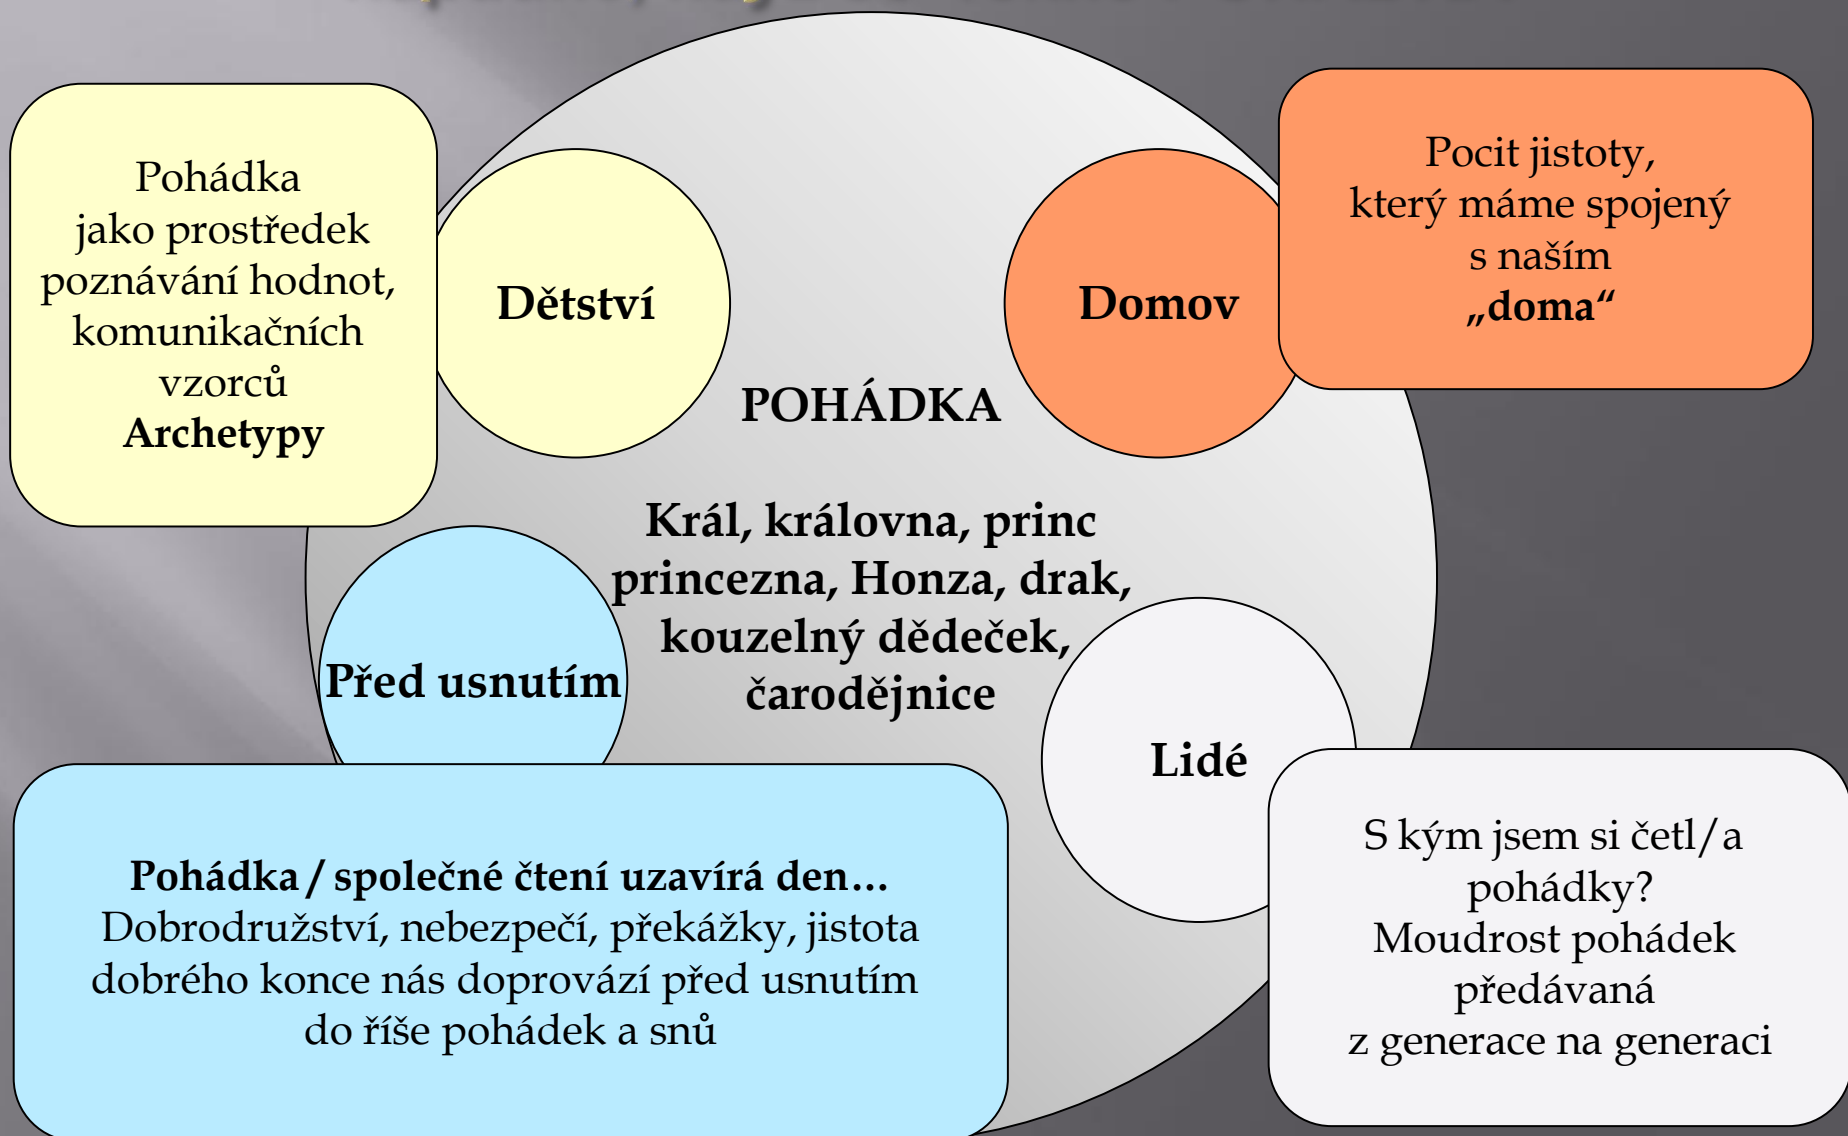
Pohádka jako prostředek poznávání hodnot, komunikačních vzorců
**Archetypy**

Dětství

Domov

Pocit jistoty, který máme spojený s naším „doma“

POHÁDKA

Král, královna, princ princezna, Honza, drak, kouzelný dědeček, čarodějnice

Před usnutím

Lidé

Pohádka / společné čtení uzavírá den…
Dobrodružství, nebezpečí, překážky, jistota dobrého konce nás doprovází před usnutím do říše pohádek a snů

S kým jsem si četl/a pohádky?
Moudrost pohádek předávaná z generace na generaci